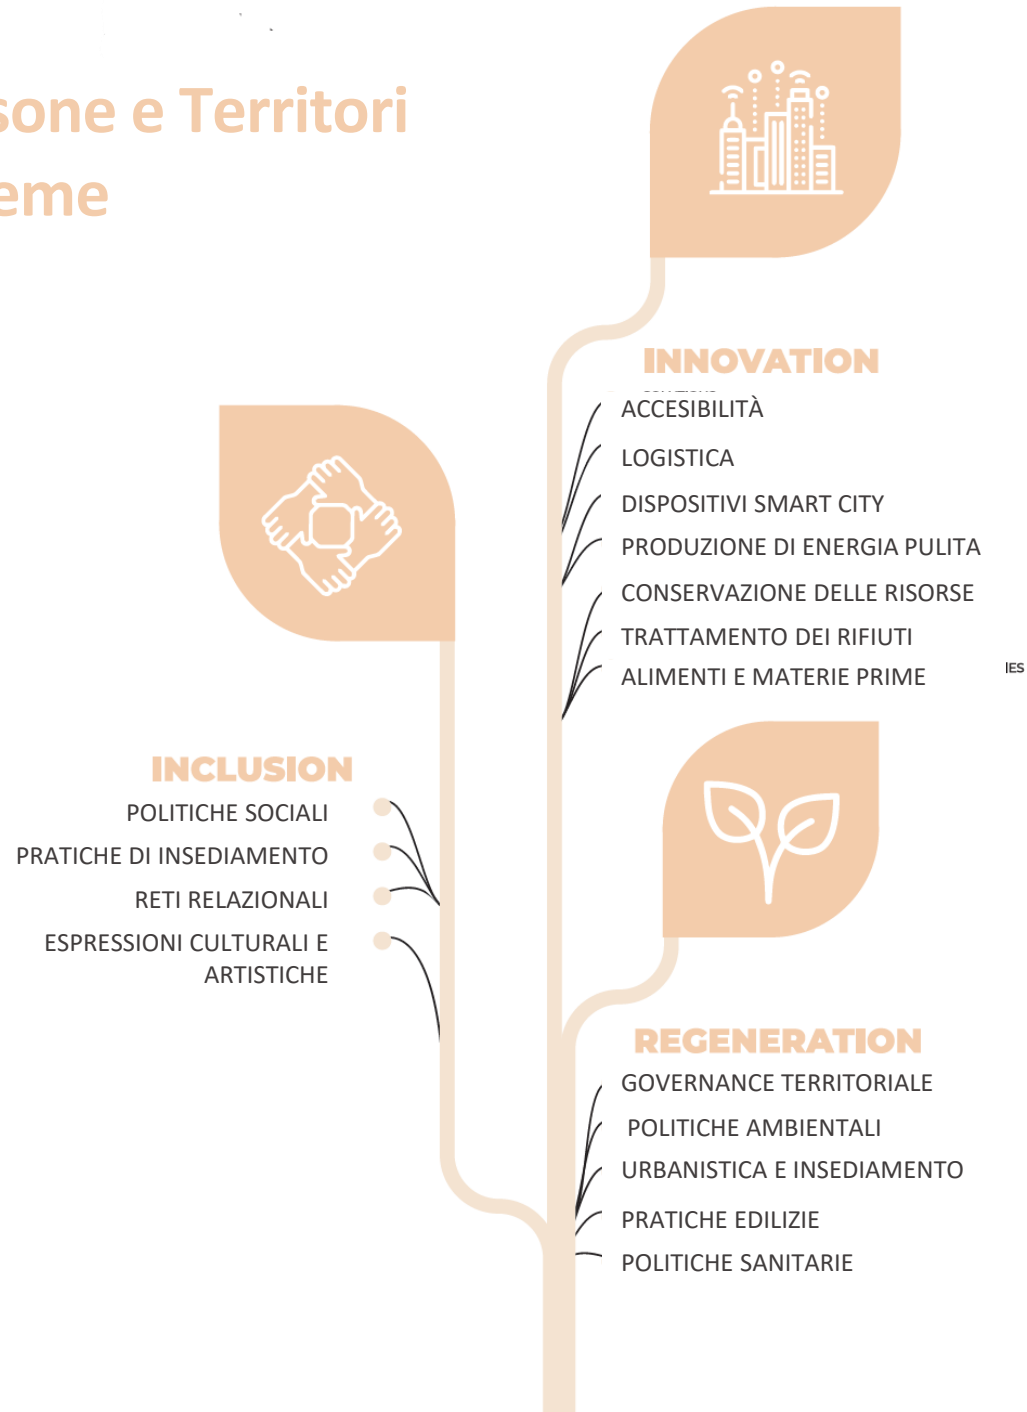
sone e Territori
eme

INNOVATION

ACCESIBILITÀ

LOGISTICA

DISPOSITIVI SMART CITY

PRODUZIONE DI ENERGIA PULITA

CONSERVAZIONE DELLE RISORSE

TRATTAMENTO DEI RIFIUTI

ALIMENTI E MATERIE PRIME

IES

INCLUSION

POLITICHE SOCIALI

PRATICHE DI INSEDIAMENTO

RETI RELAZIONALI

ESPRESSIONI CULTURALI E ARTISTICHE

REGENERATION

GOVERNANCE TERRITORIALE

POLITICHE AMBIENTALI

URBANISTICA E INSEDIAMENTO

PRATICHE EDILIZIE

POLITICHE SANITARIE